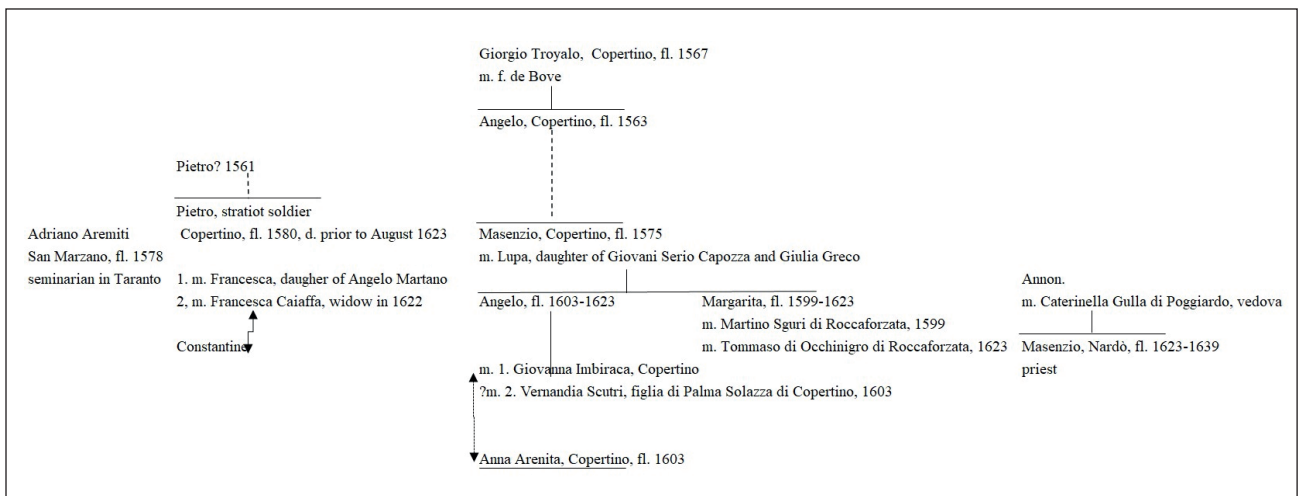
Giorgio Troyalo, Copertino, fl. 1567
m. f. de Bove

Angelo, Copertino, fl. 1563

Pietro? 1561

Pietro, stratiot soldier
Copertino, fl. 1580, d. prior to August 1623

1. m. Francesca, daugher of Angelo Martano
2, m. Francesca Caiaffa, widow in 1622

Constantine

Adriano Aremiti
San Marzano, fl. 1578
seminarian in Taranto

Masenzio, Copertino, fl. 1575
m. Lupa, daughter of Giovani Serio Capozza and Giulia Greco

Angelo, fl. 1603-1623

m. 1. Giovanna Imbiraca, Copertino
?m. 2. Vernandia Scutri, figlia di Palma Solazza di Copertino, 1603

Anna Arenita, Copertino, fl. 1603

Margarita, fl. 1599-1623
m. Martino Sguri di Roccaforzata, 1599
m. Tommaso di Occhinigro di Roccaforzata, 1623

Annon.
m. Caterinella Gulla di Poggiardo, vedova

Masenzio, Nardò, fl. 1623-1639
priest